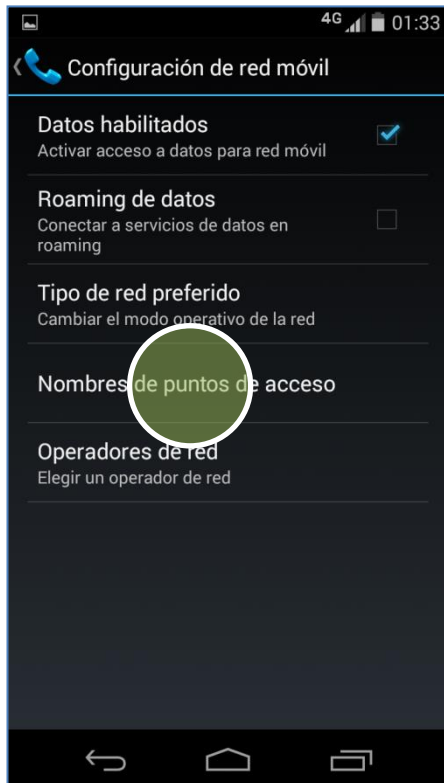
4G 01:33

Configuración de red móvil

Datos habilitados
Activar acceso a datos para red móvil

Roaming de datos
Conectar a servicios de datos en roaming

Tipo de red preferido
Cambiar el modo operativo de la red

Nombres de puntos de acceso

Operadores de red
Elegir un operador de red